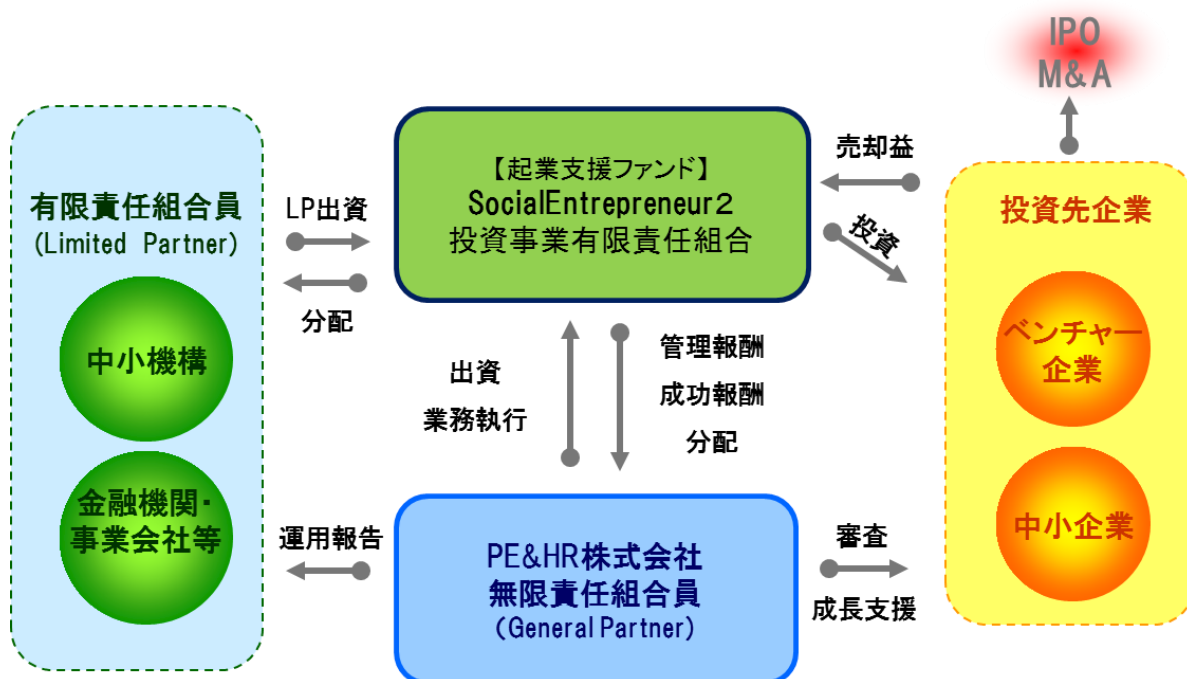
IPO
M&A

有限責任組合員
(Limited Partner)

中小機構

金融機関・事業会社等

LP出資

分配

【起業支援ファンド】
SocialEntrepreneur２
投資事業有限責任組合

売却益

投資

投資先企業

ベンチャー企業

中小企業

出資
業務執行

管理報酬
成功報酬
分配

運用報告

PE&HR株式会社
無限責任組合員
(General Partner)

審査
成長支援